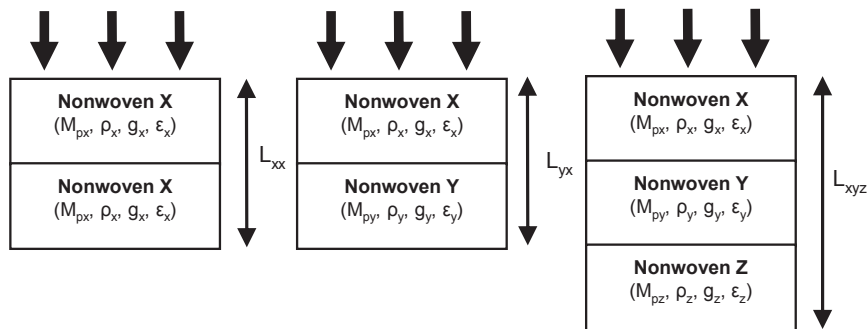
Nonwoven X
($M_{px}$, $\rho_x$, $g_x$, $\varepsilon_x$)

Nonwoven X
($M_{px}$, $\rho_x$, $g_x$, $\varepsilon_x$)

$L_{xx}$

Nonwoven X
($M_{px}$, $\rho_x$, $g_x$, $\varepsilon_x$)

Nonwoven Y
($M_{py}$, $\rho_y$, $g_y$, $\varepsilon_y$)

$L_{yx}$

Nonwoven X
($M_{px}$, $\rho_x$, $g_x$, $\varepsilon_x$)

Nonwoven Y
($M_{py}$, $\rho_y$, $g_y$, $\varepsilon_y$)

Nonwoven Z
($M_{pz}$, $\rho_z$, $g_z$, $\varepsilon_z$)

$L_{xyz}$